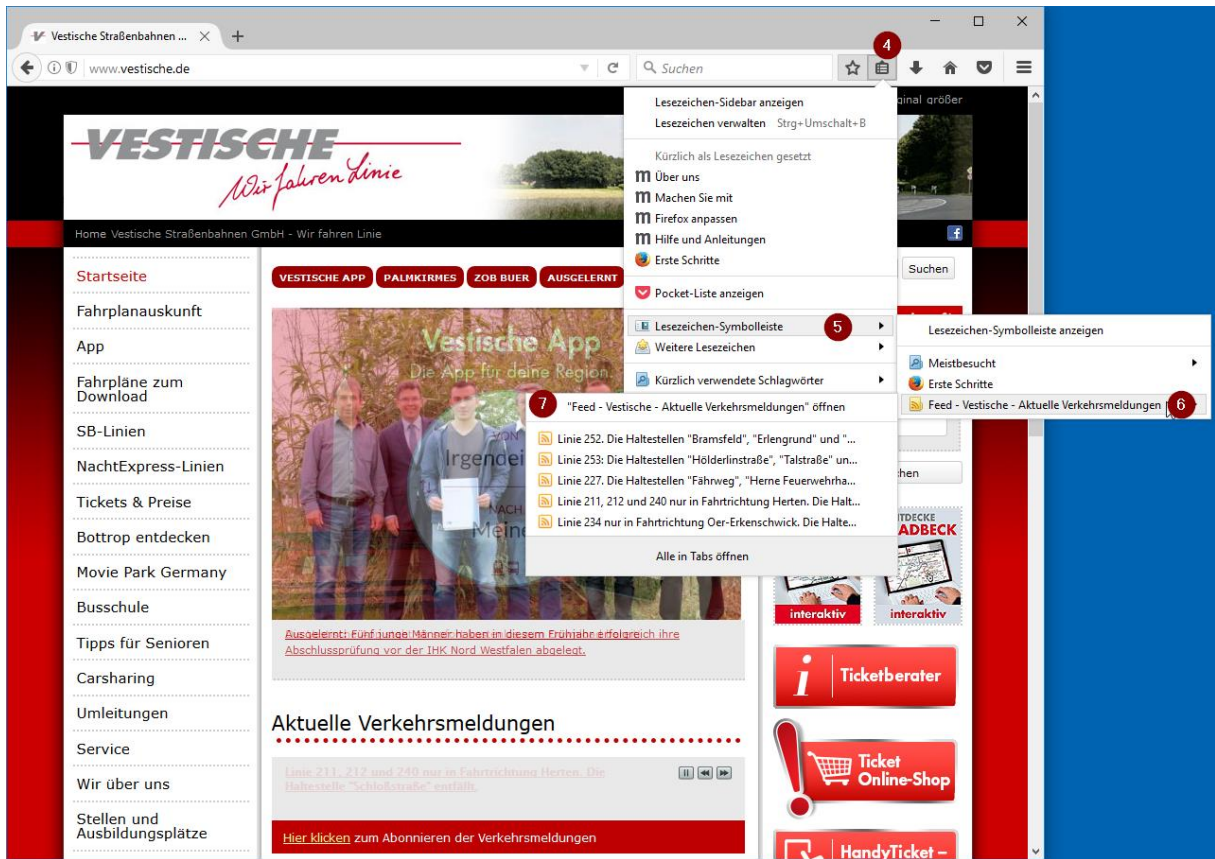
Vestische Straßenbahnen ... ×  +

www.vestische.de

Suchen

4

ginal größer

Lesezeichen-Sidebar anzeigen
Lesezeichen verwalten Strg+Umschalt+B

Kürzlich als Lesezeichen gesetzt
Über uns
Machen Sie mit
Firefox anpassen
Hilfe und Anleitungen
Erste Schritte

Pocket-Liste anzeigen

Lesezeichen-Symbolleiste 5
Weitere Lesezeichen

Kürzlich verwendete Schlagwörter

Lesezeichen-Symbolleiste anzeigen

Meistbesucht
Erste Schritte
Feed - Vestische - Aktuelle Verkehrsmeldungen 6

7 "Feed - Vestische - Aktuelle Verkehrsmeldungen" öffnen

Linie 252. Die Haltestellen "Bramsfeld", "Erlengrund" und "...
Linie 253: Die Haltestellen "Hölderlinstraße", "Talstraße" un...
Linie 227. Die Haltestellen "Fährweg", "Herne Feuerwehrha...
Linie 211, 212 und 240 nur in Fahrtrichtung Herten. Die Halt...
Linie 234 nur in Fahrtrichtung Oer-Erkenschwick. Die Halte...

Alle in Tabs öffnen

VESTISCHE
Wir fahren Linie

Home Vestische Straßenbahnen GmbH - Wir fahren Linie

Startseite
Fahrplanauskunft
App
Fahrpläne zum Download
SB-Linien
NachtExpress-Linien
Tickets & Preise
Bottrop entdecken
Movie Park Germany
Busschule
Tipps für Senioren
Carsharing
Umleitungen
Service
Wir über uns
Stellen und Ausbildungsplätze

VESTISCHE APP  PALMKIRMES  ZOB BUER  AUSGELERNT

Vestische App
Die App für deine Region.

Suchen

chen

ADBECK

interaktiv  interaktiv

Ausgelernt: Fünf junge Männer haben in diesem Frühjahr erfolgreich ihre Abschlussprüfung vor der IHK Nord Westfalen abgelegt.

Aktuelle Verkehrsmeldungen

Linie 211, 212 und 240 nur in Fahrtrichtung Herten. Die Haltestelle "Schloßstraße" entfällt.

Hier klicken zum Abonnieren der Verkehrsmeldungen

Ticketberater

Ticket Online-Shop

HandyTicket -